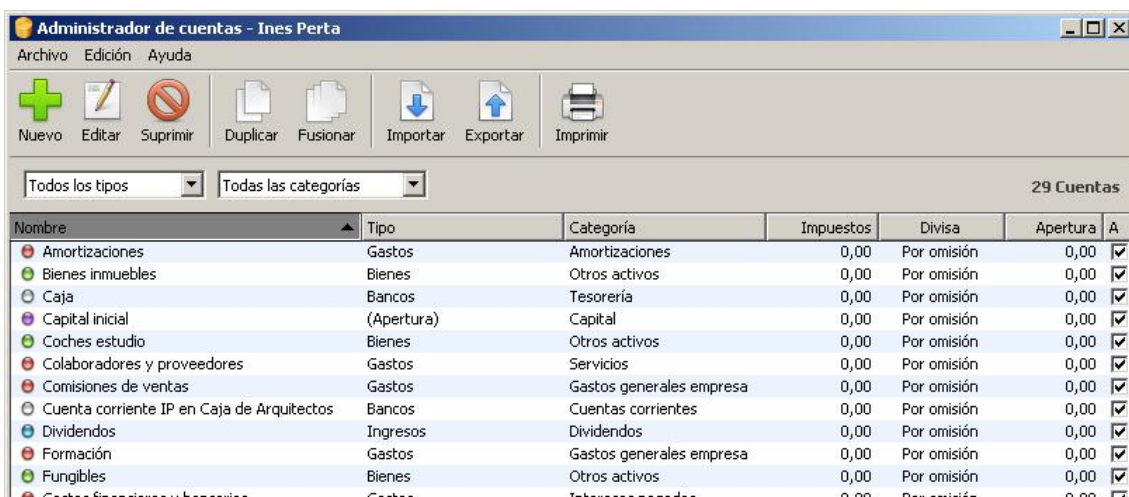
Administrador de cuentas - Ines Perta

Archivo Edición Ayuda

Nuevo Editar Suprimir Duplicar Fusionar Importar Exportar Imprimir

Todos los tipos | Todas las categorías | 29 Cuentas

| Nombre | Tipo | Categoría | Impuestos | Divisa | Apertura | A |
|---|---|---|---|---|---|---|
| Amortizaciones | Gastos | Amortizaciones | 0,00 | Por omisión | 0,00 | ☑ |
| Bienes inmuebles | Bienes | Otros activos | 0,00 | Por omisión | 0,00 | ☑ |
| Caja | Bancos | Tesorería | 0,00 | Por omisión | 0,00 | ☑ |
| Capital inicial | (Apertura) | Capital | 0,00 | Por omisión | 0,00 | ☑ |
| Coches estudio | Bienes | Otros activos | 0,00 | Por omisión | 0,00 | ☑ |
| Colaboradores y proveedores | Gastos | Servicios | 0,00 | Por omisión | 0,00 | ☑ |
| Comisiones de ventas | Gastos | Gastos generales empresa | 0,00 | Por omisión | 0,00 | ☑ |
| Cuenta corriente IP en Caja de Arquitectos | Bancos | Cuentas corrientes | 0,00 | Por omisión | 0,00 | ☑ |
| Dividendos | Ingresos | Dividendos | 0,00 | Por omisión | 0,00 | ☑ |
| Formación | Gastos | Gastos generales empresa | 0,00 | Por omisión | 0,00 | ☑ |
| Fungibles | Bienes | Otros activos | 0,00 | Por omisión | 0,00 | ☑ |
| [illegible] | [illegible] | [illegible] | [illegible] | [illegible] | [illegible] | |